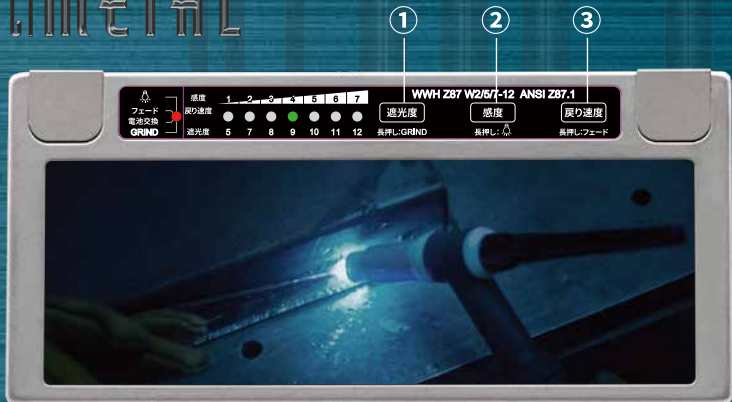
①
②
③

フェード
電池交換
GRIND

感度
戻り速度
遮光度

| 1 | 2 | 3 | 4 | 5 | 6 | 7 |
|---|---|---|---|---|---|---|
| 5 | 7 | 8 | 9 | 10 | 11 | 12 |

WWH Z87 W2/5/7-12 ANSI Z87.1

遮光度
長押し:GRIND

感度
長押し:

戻り速度
長押し:フェード